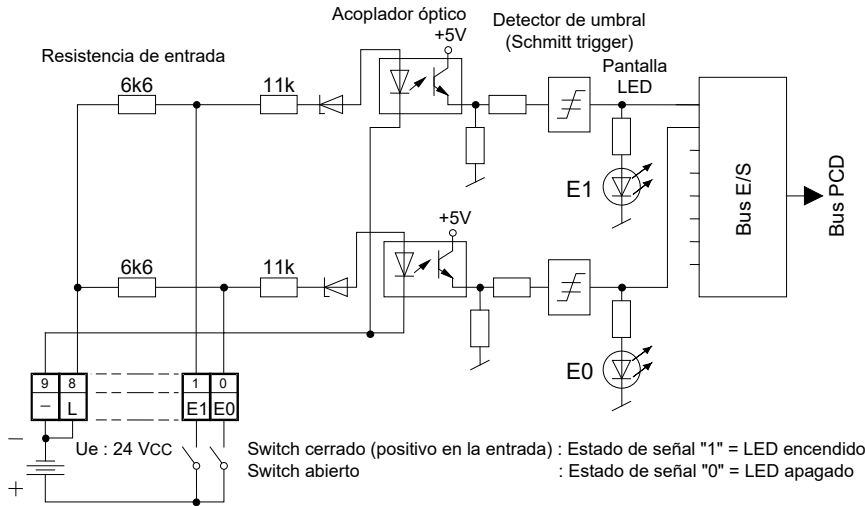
Acoplador óptico
+5V
Detector de umbral
(Schmitt trigger)
Resistencia de entrada
Pantalla
LED
6k6
11k
E1
Bus E/S
Bus PCD
+5V
6k6
11k
E0
9
8
1
0
−
L
E1
E0
−
Ue : 24 VCC
+
Switch cerrado (positivo en la entrada) : Estado de señal "1" = LED encendido
Switch abierto : Estado de señal "0" = LED apagado